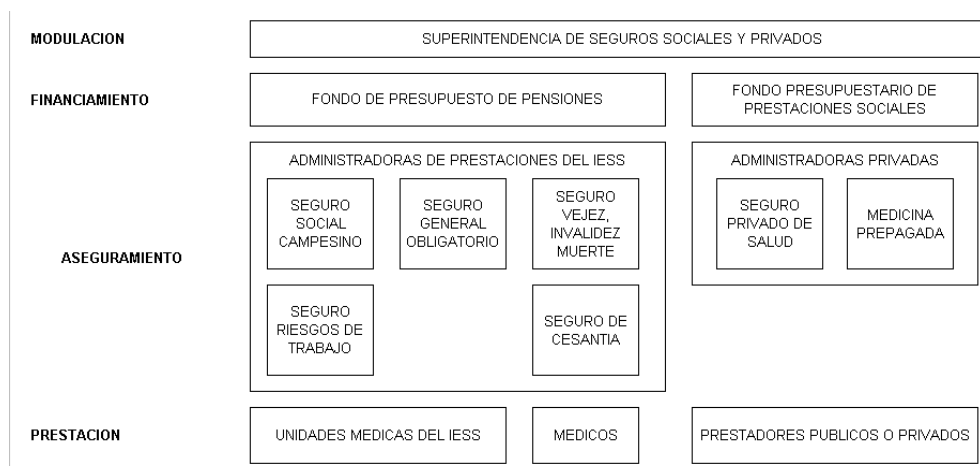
MODULACION

SUPERINTENDENCIA DE SEGUROS SOCIALES Y PRIVADOS

FINANCIAMIENTO

FONDO DE PRESUPUESTO DE PENSIONES

FONDO PRESUPUESTARIO DE PRESTACIONES SOCIALES

ASEGURAMIENTO

ADMINISTRADORAS DE PRESTACIONES DEL IESS

SEGURO SOCIAL CAMPESINO

SEGURO GENERAL OBLIGATORIO

SEGURO VEJEZ, INVALIDEZ MUERTE

SEGURO RIESGOS DE TRABAJO

SEGURO DE CESANTIA

ADMINISTRADORAS PRIVADAS

SEGURO PRIVADO DE SALUD

MEDICINA PREPAGADA

PRESTACION

UNIDADES MEDICAS DEL IESS

MEDICOS

PRESTADORES PUBLICOS O PRIVADOS